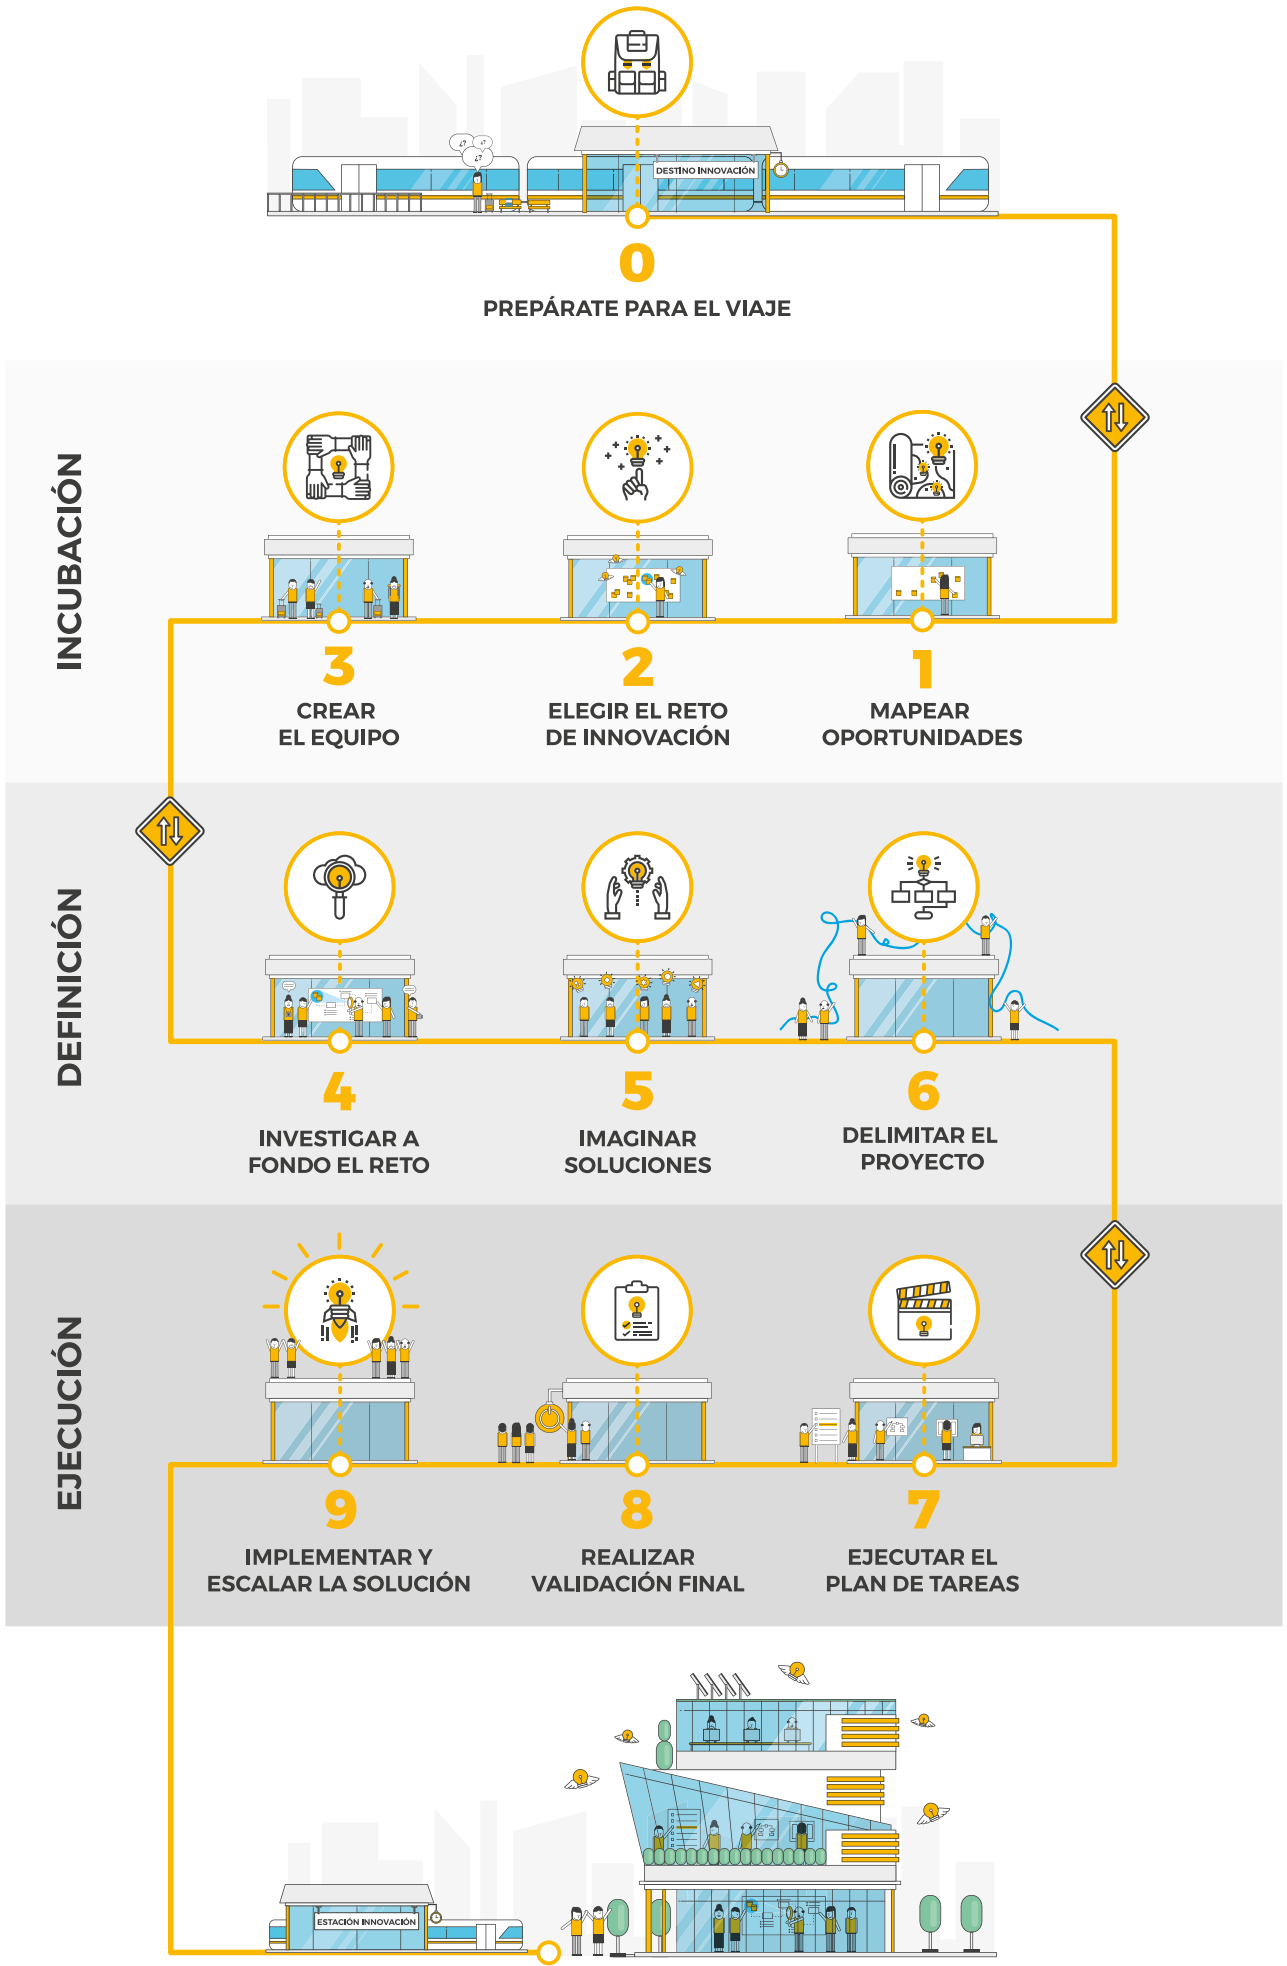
DESTINO INNOVACIÓN

0
PREPÁRATE PARA EL VIAJE

INCUBACIÓN

3
CREAR EL EQUIPO

2
ELEGIR EL RETO DE INNOVACIÓN

1
MAPEAR OPORTUNIDADES

DEFINICIÓN

4
INVESTIGAR A FONDO EL RETO

5
IMAGINAR SOLUCIONES

6
DELIMITAR EL PROYECTO

EJECUCIÓN

9
IMPLEMENTAR Y ESCALAR LA SOLUCIÓN

8
REALIZAR VALIDACIÓN FINAL

7
EJECUTAR EL PLAN DE TAREAS

ESTACIÓN INNOVACIÓN